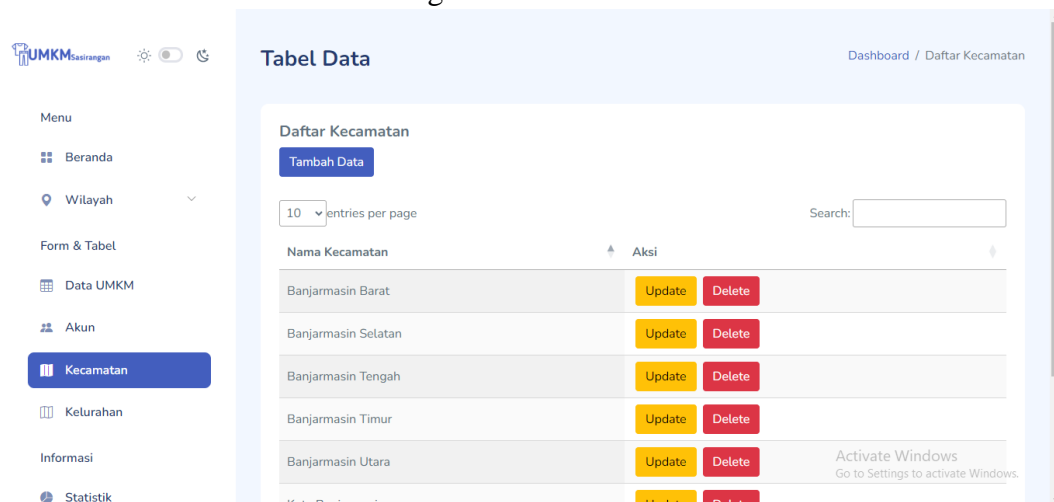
UMKMSasirangan

Menu

Beranda

Wilayah

Form & Tabel

Data UMKM

Akun

Kecamatan

Kelurahan

Informasi

Statistik

Tabel Data

Dashboard / Daftar Kecamatan

Daftar Kecamatan

Tambah Data

10 entries per page

Search:

| Nama Kecamatan | Aksi |
|---|---|
| Banjarmasin Barat | Update Delete |
| Banjarmasin Selatan | Update Delete |
| Banjarmasin Tengah | Update Delete |
| Banjarmasin Timur | Update Delete |
| Banjarmasin Utara | Update Delete |
| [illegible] | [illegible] |

Activate Windows
Go to Settings to activate Windows.